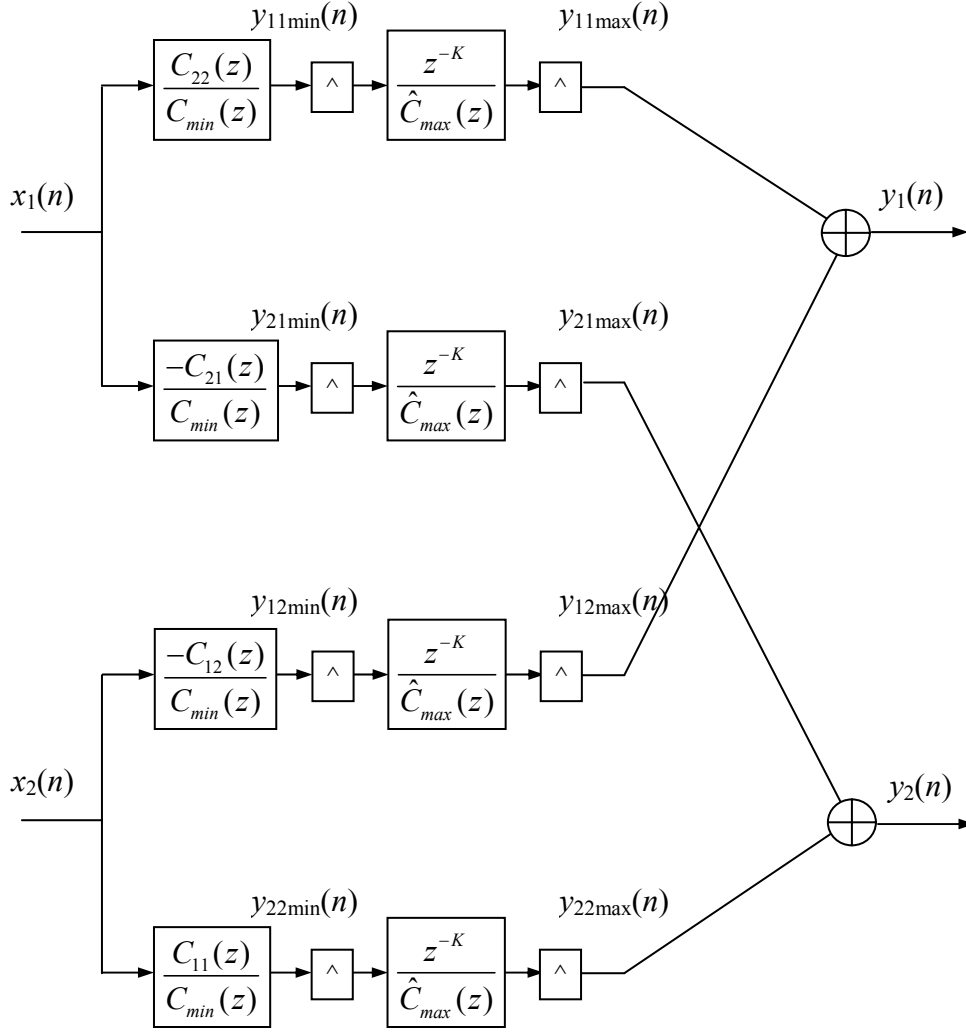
$y_{11\min}(n)$
$y_{11\max}(n)$
$\frac{C_{22}(z)}{C_{min}(z)}$
^
$\frac{z^{-K}}{\hat{C}_{max}(z)}$
^
$x_1(n)$
$y_1(n)$
$y_{21\min}(n)$
$y_{21\max}(n)$
$\frac{-C_{21}(z)}{C_{min}(z)}$
^
$\frac{z^{-K}}{\hat{C}_{max}(z)}$
^
$y_{12\min}(n)$
$y_{12\max}(n)$
$\frac{-C_{12}(z)}{C_{min}(z)}$
^
$\frac{z^{-K}}{\hat{C}_{max}(z)}$
^
$x_2(n)$
$y_2(n)$
$y_{22\min}(n)$
$y_{22\max}(n)$
$\frac{C_{11}(z)}{C_{min}(z)}$
^
$\frac{z^{-K}}{\hat{C}_{max}(z)}$
^